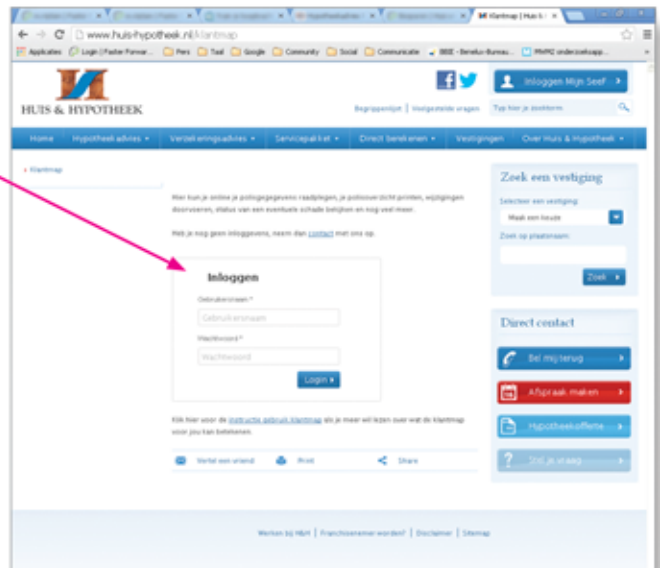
Klantmap | Huis & H ×

www.huis-hypotheek.nl/klantmap

Applicaties Login | Faster Forwar... Pers Taal Google Community Social Communicate BBIE - Benelux-Bureau... PMMZ onderzoeksapp...

HUIS & HYPOTHEEK

Inloggen Mijn Seef

Begrippenlijst | Veelgestelde vragen

Typ hier je zoekterm

Home Hypotheekadvies ▾ Verzekeringsadvies ▾ Servicepakket ▾ Direct berekenen ▾ Vestigingen Over Huis & Hypotheek ▾

› Klantmap

Hier kun je online je polisgegevens raadplegen, je polisoverzicht printen, wijzigingen doorgeven, status van een eventuele schade bekijken en nog veel meer.

Heb je nog geen inloggevens, neem dan contact met ons op.

Inloggen

Gebruikersnaam *

Gebruikersnaam

Wachtwoord *

Wachtwoord

Login ›

Klik hier voor de instructie gebruik klantmap als je meer wil lezen over wat de Klantmap voor jou kan betekenen.

Vertel een vriend Print Share

Zoek een vestiging

Selecteer een vestiging:

Maak een keuze

Zoek op plaatsnaam:

Zoek ›

Direct contact

Bel mij terug ›

Afspraak maken ›

Hypotheekofferte ›

Stel je vraag ›

Werken bij H&H | Franchisenemer worden? | Disclaimer | Sitemap